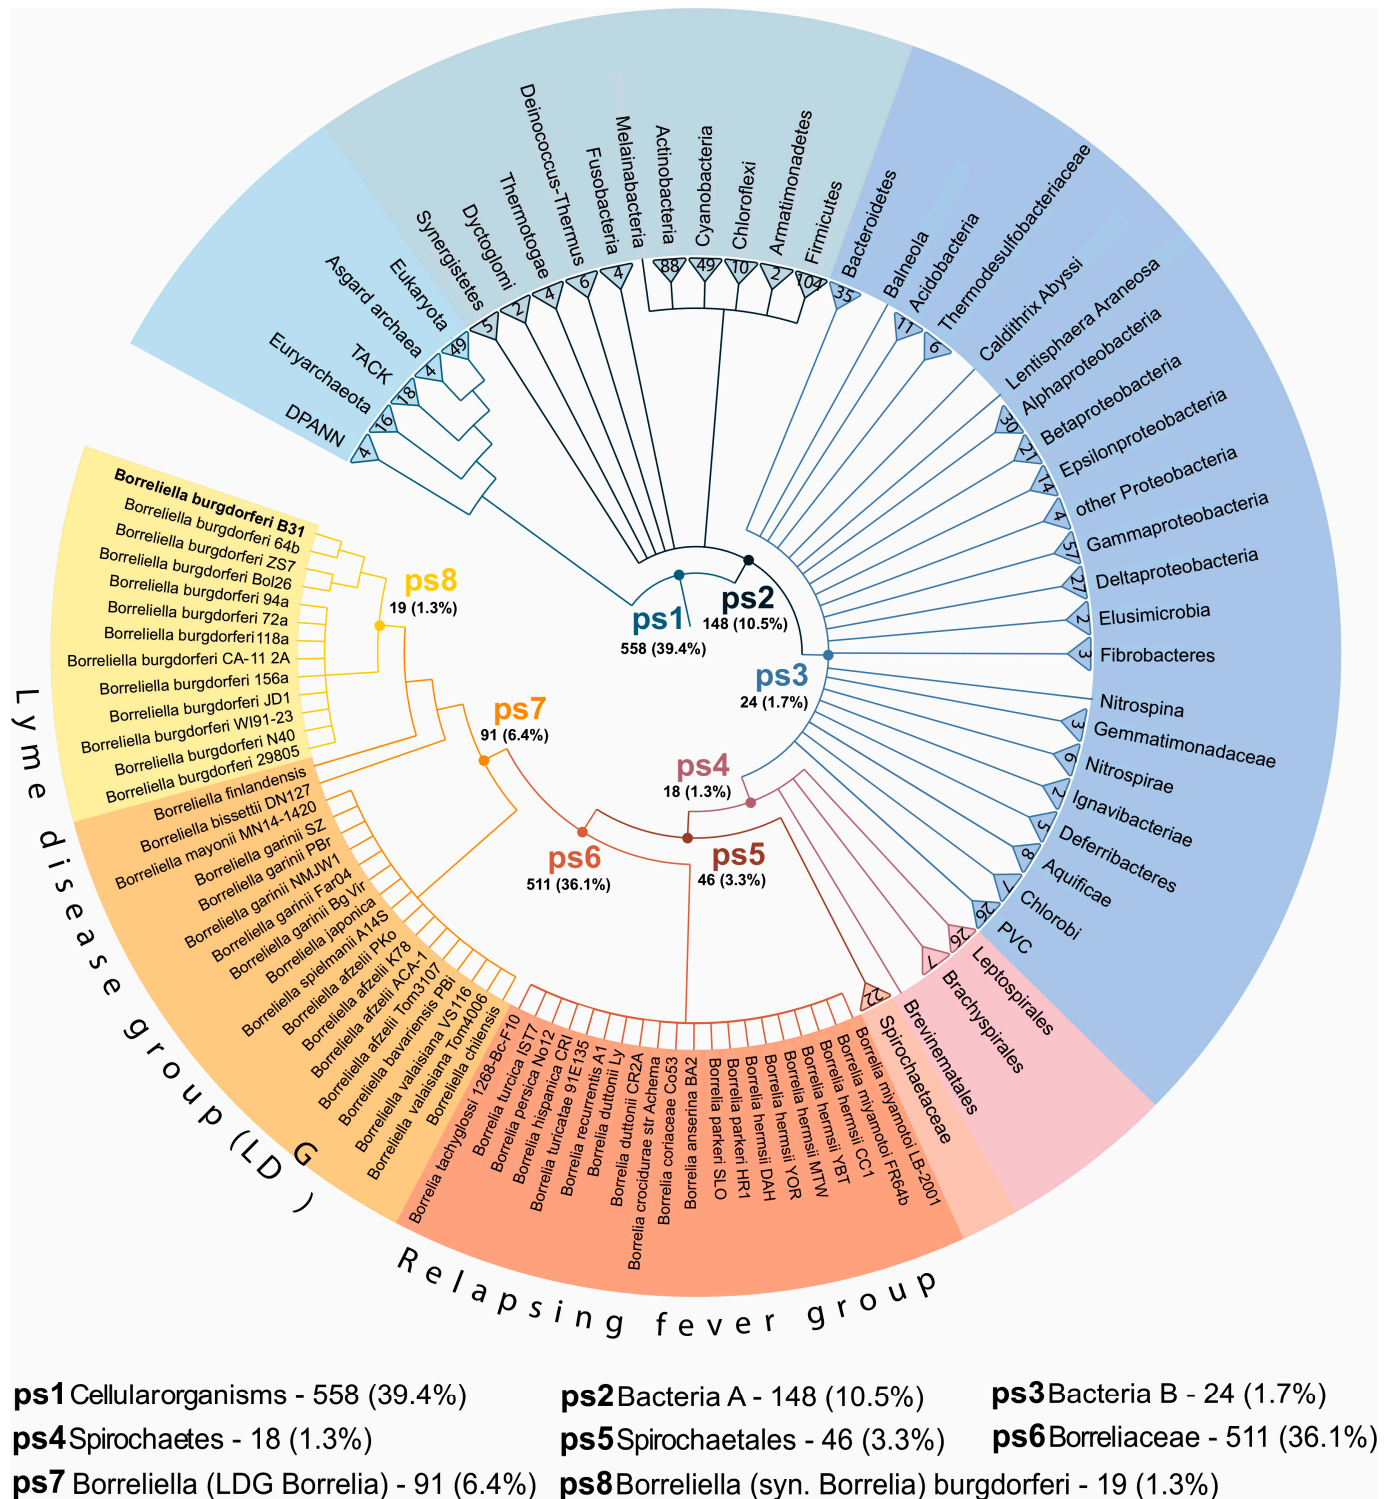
DPANN
4
Euryarchaeota
16
TACK
18
Asgard archaea
4
Eukaryota
49
Synergistetes
5
Dyctoglomi
2
Thermotogae
4
Deinococcus-Thermus
6
Fusobacteria
4
Melainabacteria
Actinobacteria
88
Cyanobacteria
49
Chloroflexi
10
Armatimonadetes
2
Firmicutes
104
Bacteroidetes
35
Balneola
Acidobacteria
11
Thermodesulfobacteriaceae
6
Caldithrix Abyssi
Lentisphaera Araneosa
Alphaproteobacteria
30
Betaproteobacteria
21
Epsilonproteobacteria
14
other Proteobacteria
4
Gammaproteobacteria
57
Deltaproteobacteria
22
Elusimicrobia
2
Fibrobacteres
3
Nitrospina
Gemmatimonadaceae
3
Nitrospirae
6
Ignavibacteriae
2
Deferribacteres
5
Aquificae
8
Chlorobi
7
PVC
26
Leptospirales
24
Brachyspirales
7
Brevinematales
Spirochaetaceae
22

ps1
558 (39.4%)
ps2
148 (10.5%)
ps3
24 (1.7%)
ps4
18 (1.3%)
ps5
46 (3.3%)
ps6
511 (36.1%)
ps7
91 (6.4%)
ps8
19 (1.3%)

Borreliella burgdorferi B31
Borreliella burgdorferi 64b
Borreliella burgdorferi ZS7
Borreliella burgdorferi Bol26
Borreliella burgdorferi 94a
Borreliella burgdorferi 72a
Borreliella burgdorferi118a
Borreliella burgdorferi CA-11 2A
Borreliella burgdorferi 156a
Borreliella burgdorferi JD1
Borreliella burgdorferi WI91-23
Borreliella burgdorferi N40
Borreliella burgdorferi 29805
Borreliella finlandensis
Borreliella bissettii DN127
Borreliella mayonii MN14-1420
Borreliella garinii SZ
Borreliella garinii PBr
Borreliella garinii NMJW1
Borreliella garinii Far04
Borreliella garinii Bg Vir
Borreliella japonica
Borreliella spielmanii A14S
Borreliella afzelii PKo
Borreliella afzelii K78
Borreliella afzelii ACA-1
Borreliella afzelii Tom3107
Borreliella bavariensis PBi
Borreliella valaisiana VS116
Borreliella valaisiana Tom4006
Borreliella chilensis
Borrelia tachyglossi 1268-BcF10
Borrelia turcica IST7
Borrelia persica No12
Borrelia hispanica CRI
Borrelia turicatae 91E135
Borrelia recurrentis A1
Borrelia duttonii Ly
Borrelia duttonii CR2A
Borrelia crocidurae str Achema
Borrelia coriaceae Co53
Borrelia anserina BA2
Borrelia parkeri SLO
Borrelia parkeri HR1
Borrelia hermsii DAH
Borrelia hermsii YOR
Borrelia hermsii MTW
Borrelia hermsii YBT
Borrelia hermsii CC1
Borrelia miyamotoi FR64b
Borrelia miyamotoi LB-2001

Lyme disease group (LDG)
Relapsing fever group

ps1 Cellularorganisms - 558 (39.4%)
ps2 Bacteria A - 148 (10.5%)
ps3 Bacteria B - 24 (1.7%)
ps4 Spirochaetes - 18 (1.3%)
ps5 Spirochaetales - 46 (3.3%)
ps6 Borreliaceae - 511 (36.1%)
ps7 Borreliella (LDG Borrelia) - 91 (6.4%)
ps8 Borreliella (syn. Borrelia) burgdorferi - 19 (1.3%)